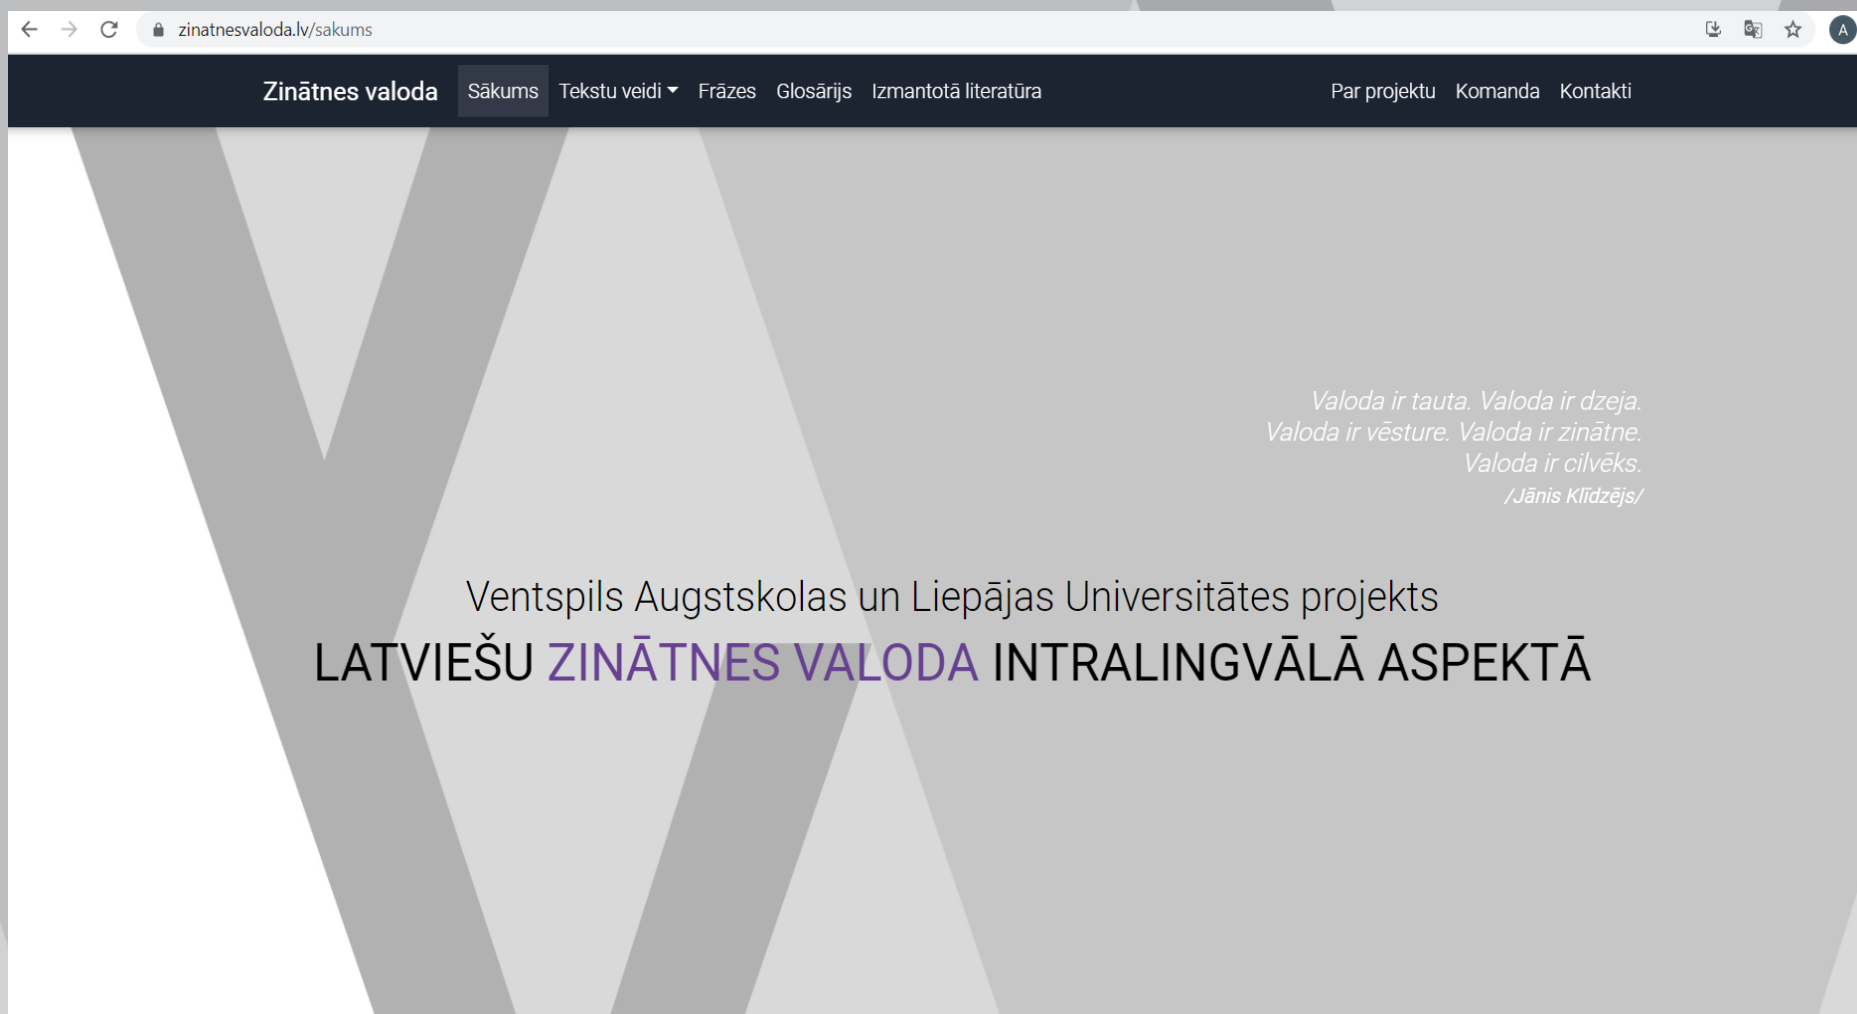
zinatnesvaloda.lv/sakums

A

Zinātnes valoda Sākums Tekstu veidi Frāzes Glosārijs Izmantotā literatūra Par projektu Komanda Kontakti

Valoda ir tauta. Valoda ir dzeja.
Valoda ir vēsture. Valoda ir zinātne.
Valoda ir cilvēks.
/Jānis Klīdzējs/

Ventspils Augstskolas un Liepājas Universitātes projekts

LATVIEŠU ZINĀTNES VALODA INTRALINGVĀLĀ ASPEKTĀ